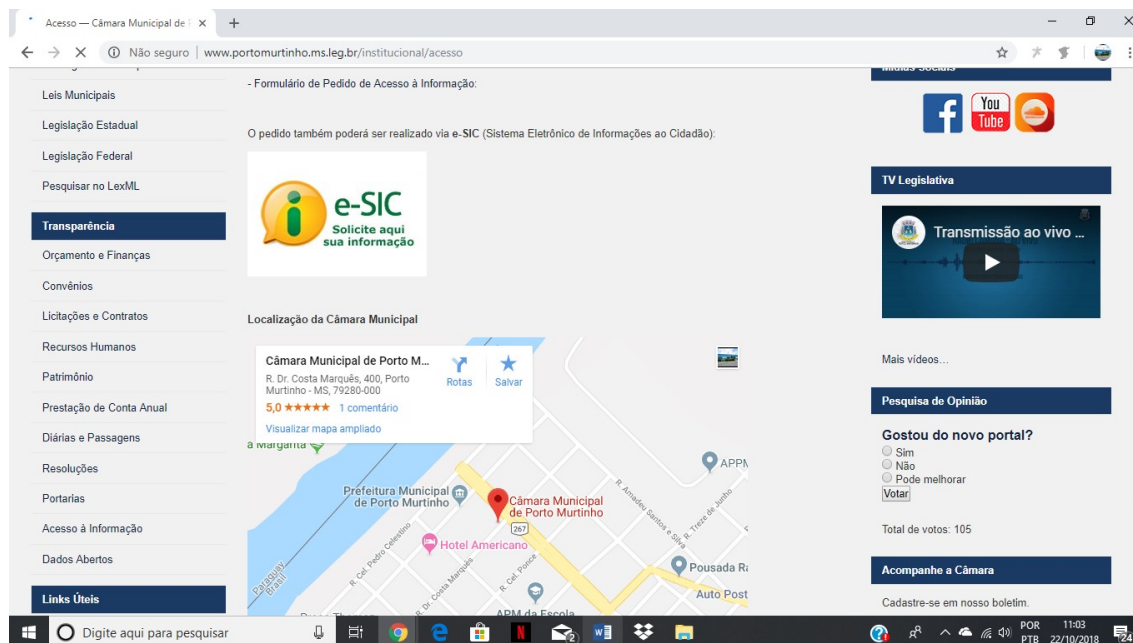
Acesso — Câmara Municipal de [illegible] ×   +

Não seguro | www.portomurtinho.ms.leg.br/institucional/acesso

Leis Municipais
Legislação Estadual
Legislação Federal
Pesquisar no LexML

Transparência
Orçamento e Finanças
Convênios
Licitações e Contratos
Recursos Humanos
Patrimônio
Prestação de Conta Anual
Diárias e Passagens
Resoluções
Portarias
Acesso à Informação
Dados Abertos

Links Úteis

- Formulário de Pedido de Acesso à Informação:

O pedido também poderá ser realizado via e-SIC (Sistema Eletrônico de Informações ao Cidadão):

e-SIC
Solicite aqui sua informação

Localização da Câmara Municipal

Câmara Municipal de Porto M...
R. Dr. Costa Marquês, 400, Porto Murtinho - MS, 79280-000
Rotas
Salvar
5,0 ★★★★★ 1 comentário
Visualizar mapa ampliado

a Margarita
APPM
Prefeitura Municipal de Porto Murtinho
Câmara Municipal de Porto Murtinho
267
Hotel Americano
Pousada R
Auto Post
APM da Escola
R. Pedro Celestino
R. Dr. Costa Marques
R. Cel. Ponce
R. Amadeu Santos e Silva
R. Treze de Junho
Paraguai Brasil

You Tube

TV Legislativa
Transmissão ao vivo ...

Mais vídeos...

Pesquisa de Opinião
Gostou do novo portal?
Sim
Não
Pode melhorar
Votar

Total de votos: 105

Acompanhe a Câmara
Cadastre-se em nosso boletim.

Digite aqui para pesquisar
POR PTB 11:03 22/10/2018